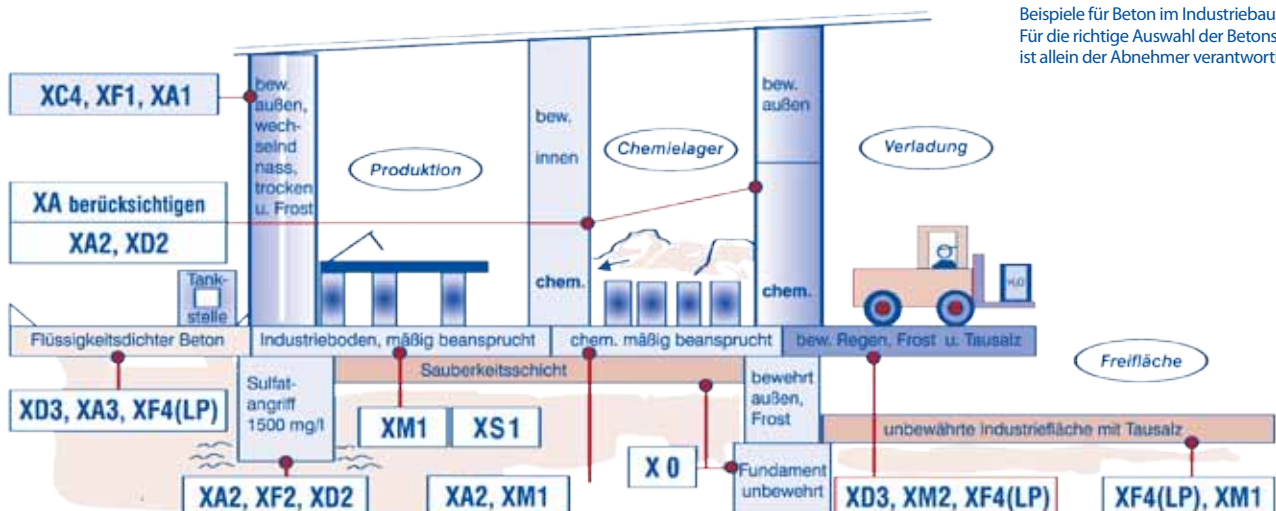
Beispiele für Beton im Industriebau
Für die richtige Auswahl der Betons
ist allein der Abnehmer verantwort

XC4, XF1, XA1

bew. außen, wechselnd nass, trocken u. Frost

Produktion

bew. innen

Chemielager

bew. außen

Verladung

XA berücksichtigen

XA2, XD2

chem.

chem.

Tankstelle

Flüssigkeitsdichter Beton

Industrieboden, mäßig beansprucht

chem. mäßig beansprucht

bew. Regen, Frost u. Tausalz

Freifläche

Sauberkeitsschicht

Sulfatangriff 1500 mg/l

bewehrt außen, Frost

XD3, XA3, XF4(LP)

XM1

XS1

unbewährte Industriefläche mit Tausalz

X 0

Fundament unbewehrt

XA2, XF2, XD2

XA2, XM1

XD3, XM2, XF4(LP)

XF4(LP), XM1